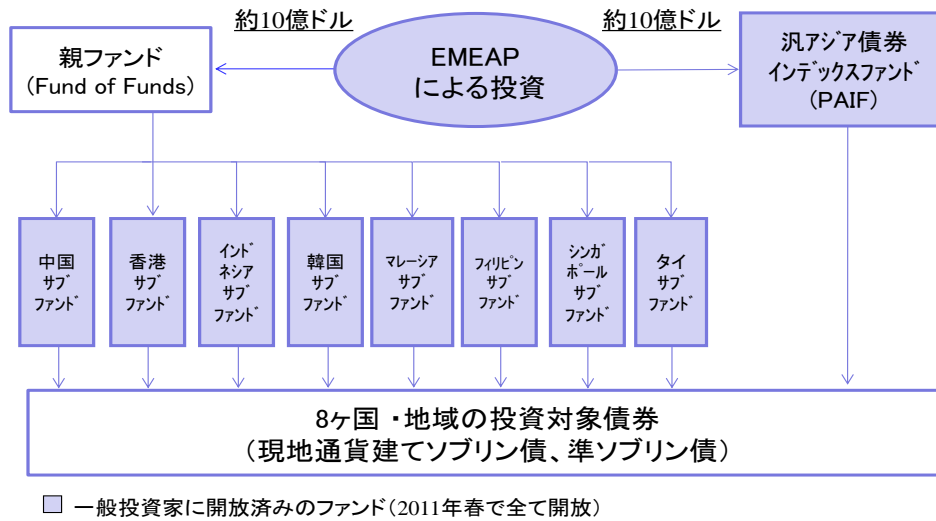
約10億ドル

約10億ドル

親ファンド
(Fund of Funds)

EMEAP
による投資

汎アジア債券
インデックスファンド
(PAIF)

中国
サブ
ファンド

香港
サブ
ファンド

インド
ネシア
サブ
ファンド

韓国
サブ
ファンド

マレーシア
サブ
ファンド

フィリピン
サブ
ファンド

シンガ
ポール
サブ
ファンド

タイ
サブ
ファンド

8ヶ国・地域の投資対象債券
(現地通貨建てソブリン債、準ソブリン債)

一般投資家に開放済みのファンド(2011年春で全て開放)